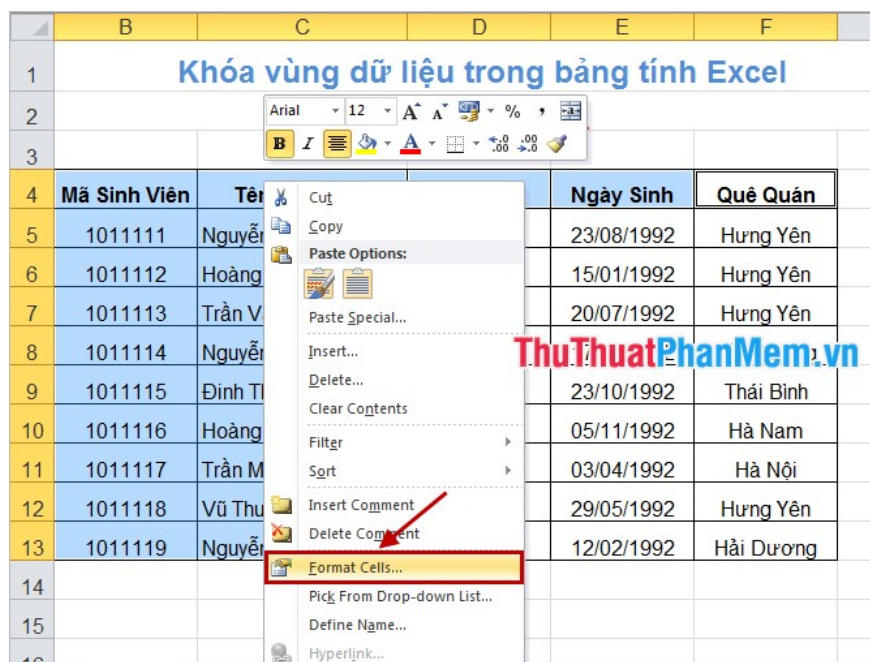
| | B | C | D | E | F |
|---|---|---|---|---|---|
| 1 | Khóa vùng dữ liệu trong bảng tính Excel | | | | |
| 2 | | | | | |
| 3 | | | | | |
| 4 | Mã Sinh Viên | Tê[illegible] | | Ngày Sinh | Quê Quán |
| 5 | 1011111 | Nguyễ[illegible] | | 23/08/1992 | Hưng Yên |
| 6 | 1011112 | Hoàng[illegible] | | 15/01/1992 | Hưng Yên |
| 7 | 1011113 | Trần V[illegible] | | 20/07/1992 | Hưng Yên |
| 8 | 1011114 | Nguyễ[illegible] | | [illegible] | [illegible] |
| 9 | 1011115 | Đinh T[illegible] | | 23/10/1992 | Thái Bình |
| 10 | 1011116 | Hoàng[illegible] | | 05/11/1992 | Hà Nam |
| 11 | 1011117 | Trần M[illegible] | | 03/04/1992 | Hà Nội |
| 12 | 1011118 | Vũ Thu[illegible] | | 29/05/1992 | Hưng Yên |
| 13 | 1011119 | Nguyễ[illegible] | | 12/02/1992 | Hải Dương |
| 14 | | | | | |
| 15 | | | | | |

Arial 12 A A % ,
B I A

Cut
Copy
Paste Options:
Paste Special...
Insert...
Delete...
Clear Contents
Filter
Sort
Insert Comment
Delete Comment
Format Cells...
Pick From Drop-down List...
Define Name...
Hyperlink...

ThuThuatPhanMem.vn